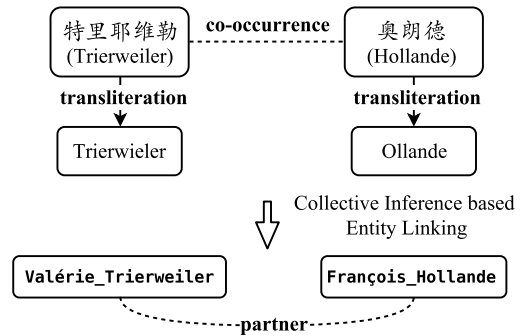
特里耶维勒
(Trierweiler)

co-occurrence

奥朗德
(Hollande)

transliteration

transliteration

Trierwieler

Ollande

Collective Inference based Entity Linking

Valérie_Trierweiler

François_Hollande

partner